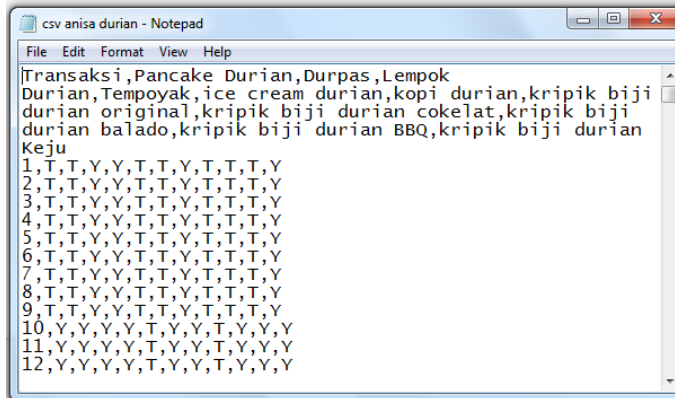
csv anisa durian - Notepad

File Edit Format View Help

Transaksi,Pancake Durian,Durpas,Lempok Durian,Tempoyak,ice cream durian,kopi durian,kripik biji durian original,kripik biji durian cokelat,kripik biji durian balado,kripik biji durian BBQ,kripik biji durian Keju
1,T,T,Y,Y,T,T,Y,T,T,T,Y
2,T,T,Y,Y,T,T,Y,T,T,T,Y
3,T,T,Y,Y,T,T,Y,T,T,T,Y
4,T,T,Y,Y,T,T,Y,T,T,T,Y
5,T,T,Y,Y,T,T,Y,T,T,T,Y
6,T,T,Y,Y,T,T,Y,T,T,T,Y
7,T,T,Y,Y,T,T,Y,T,T,T,Y
8,T,T,Y,Y,T,T,Y,T,T,T,Y
9,T,T,Y,Y,T,T,Y,T,T,T,Y
10,Y,Y,Y,Y,T,Y,Y,T,Y,Y,Y
11,Y,Y,Y,Y,T,Y,Y,T,Y,Y,Y
12,Y,Y,Y,Y,T,Y,Y,T,Y,Y,Y